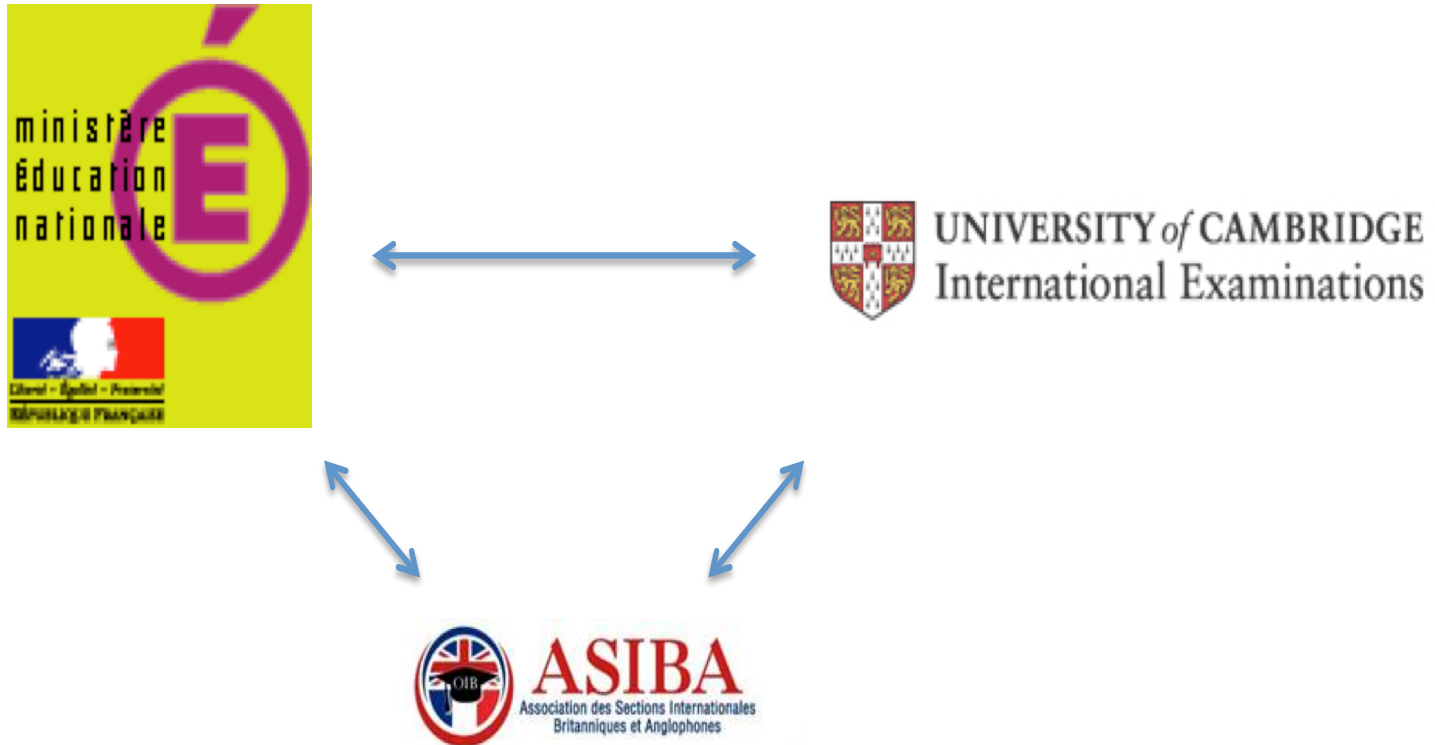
ministère
éducation
nationale
É

Liberté • Égalité • Fraternité
RÉPUBLIQUE FRANÇAISE

UNIVERSITY of CAMBRIDGE
International Examinations

OIB
ASIBA
Association des Sections Internationales Britanniques et Anglophones